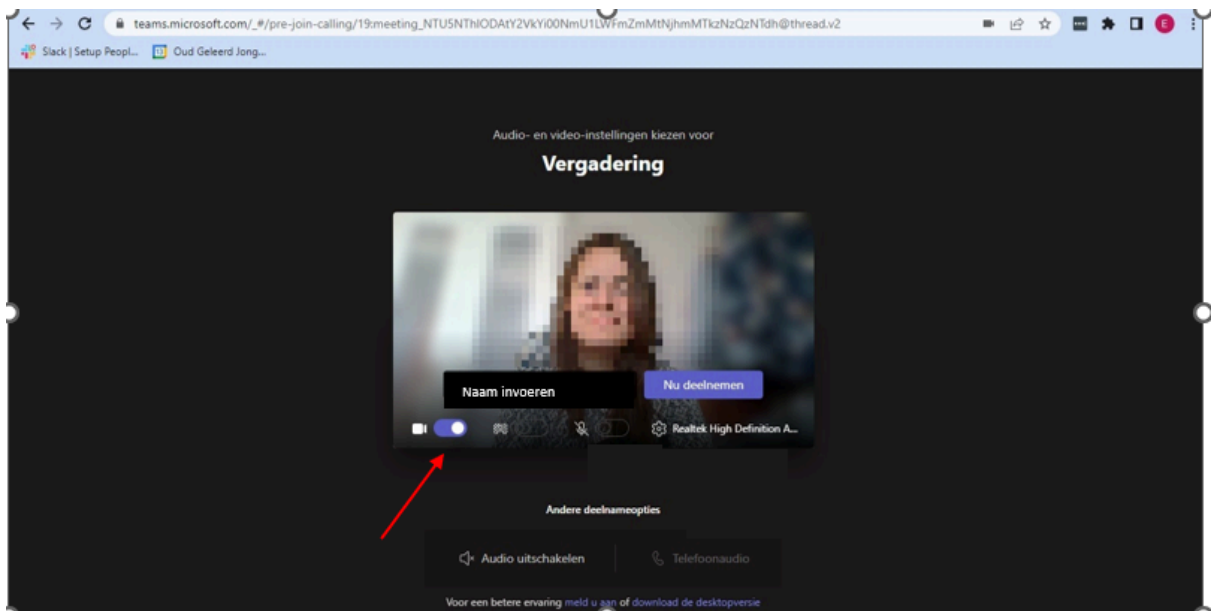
teams.microsoft.com/_#/pre-join-calling/19:meeting_NTU5NThlODAtY2VkYi00NmU1LWFmZmMtNjhmMTkzNzQzNTdh@thread.v2

Slack | Setup Peopl... Oud Geleerd Jong...

Audio- en video-instellingen kiezen voor

Vergadering

Naam invoeren

Nu deelnemen

Realtek High Definition A...

Andere deelnameopties

Audio uitschakelen

Telefoonaudio

Voor een betere ervaring meld u aan of download de desktopversie